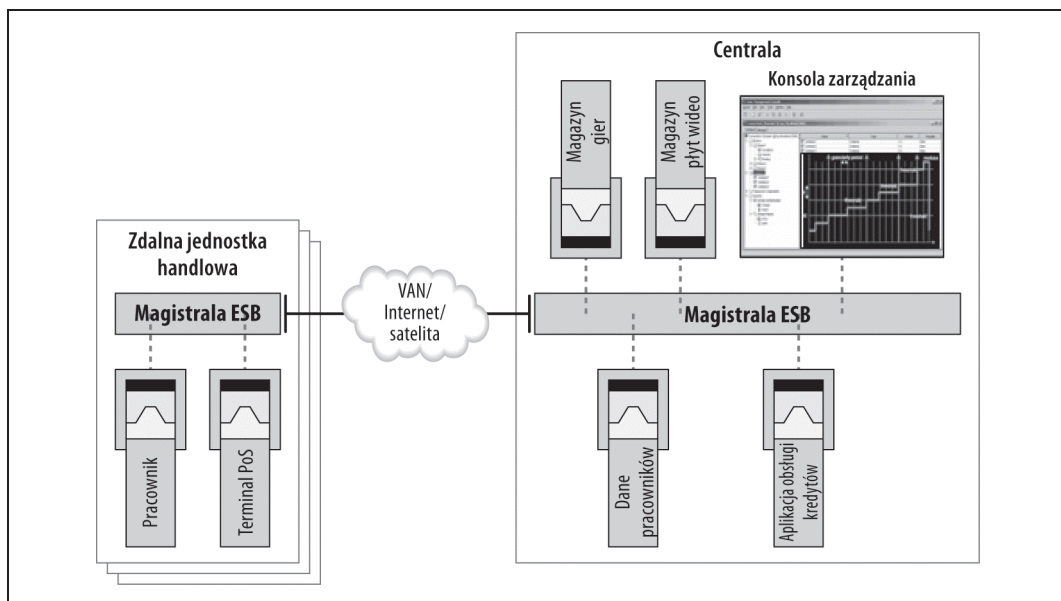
Centrala

Konsola zarządzania

Magazyn gier

Magazyn płyt wideo

Zdalna jednostka handlowa

Magistrala ESB

VAN/ Internet/ satelita

Magistrala ESB

Pracownik

Terminal PoS

Dane pracowników

Aplikacja obsługi kredytów